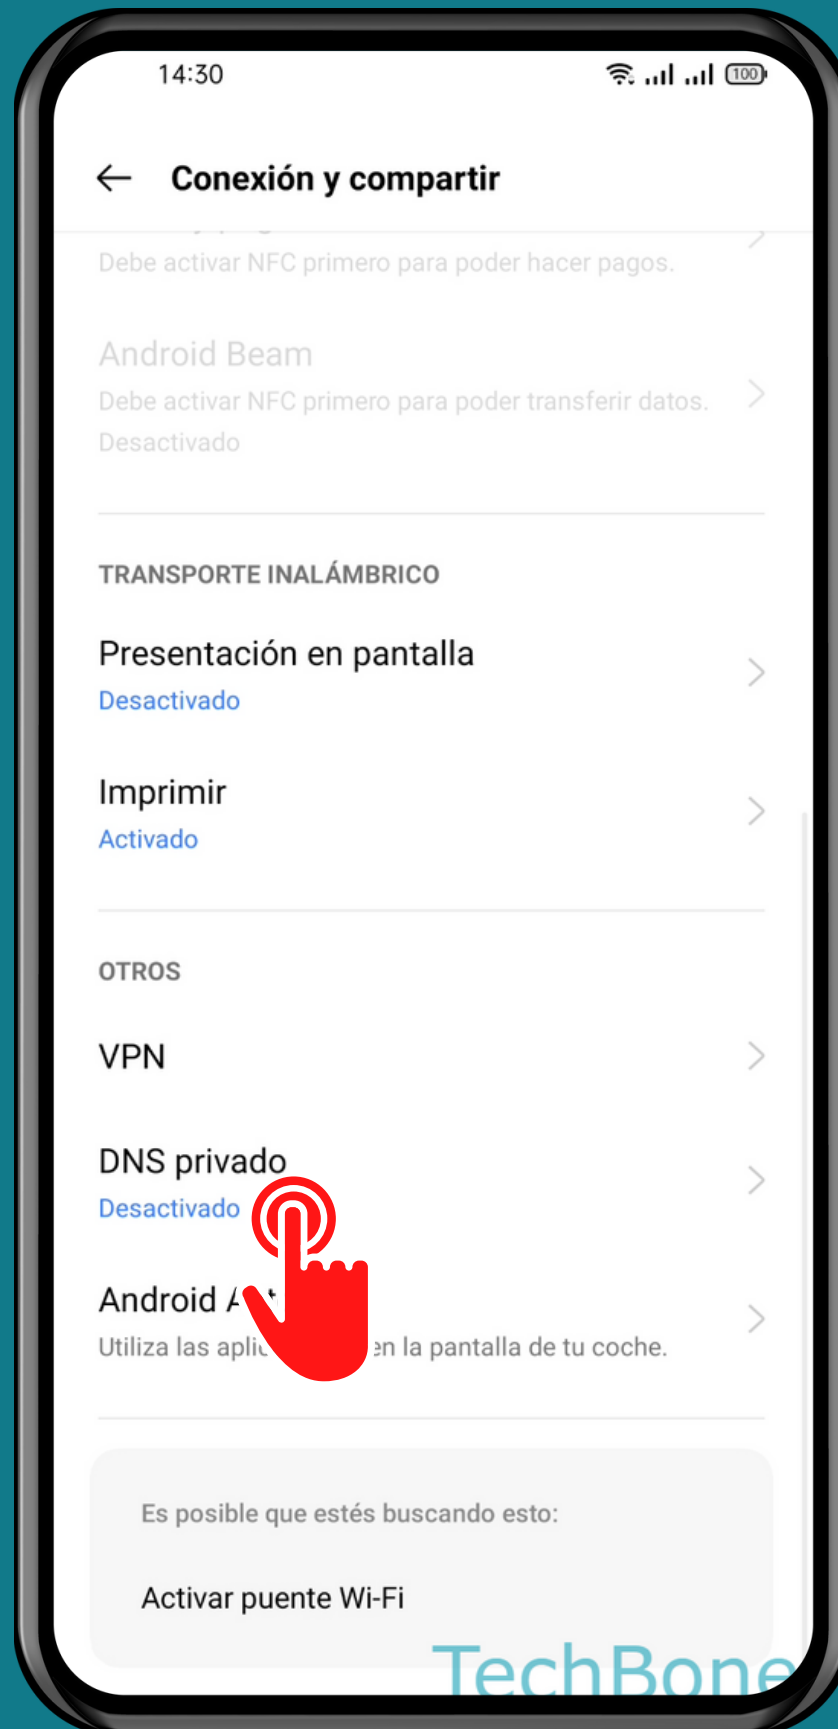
14:30

100

Conexión y compartir

Debe activar NFC primero para poder hacer pagos.

Android Beam
Debe activar NFC primero para poder transferir datos.
Desactivado

TRANSPORTE INALÁMBRICO

Presentación en pantalla
Desactivado

Imprimir
Activado

OTROS

VPN

DNS privado
Desactivado

Android A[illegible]
Utiliza las aplic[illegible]en la pantalla de tu coche.

Es posible que estés buscando esto:

Activar puente Wi-Fi

TechBone